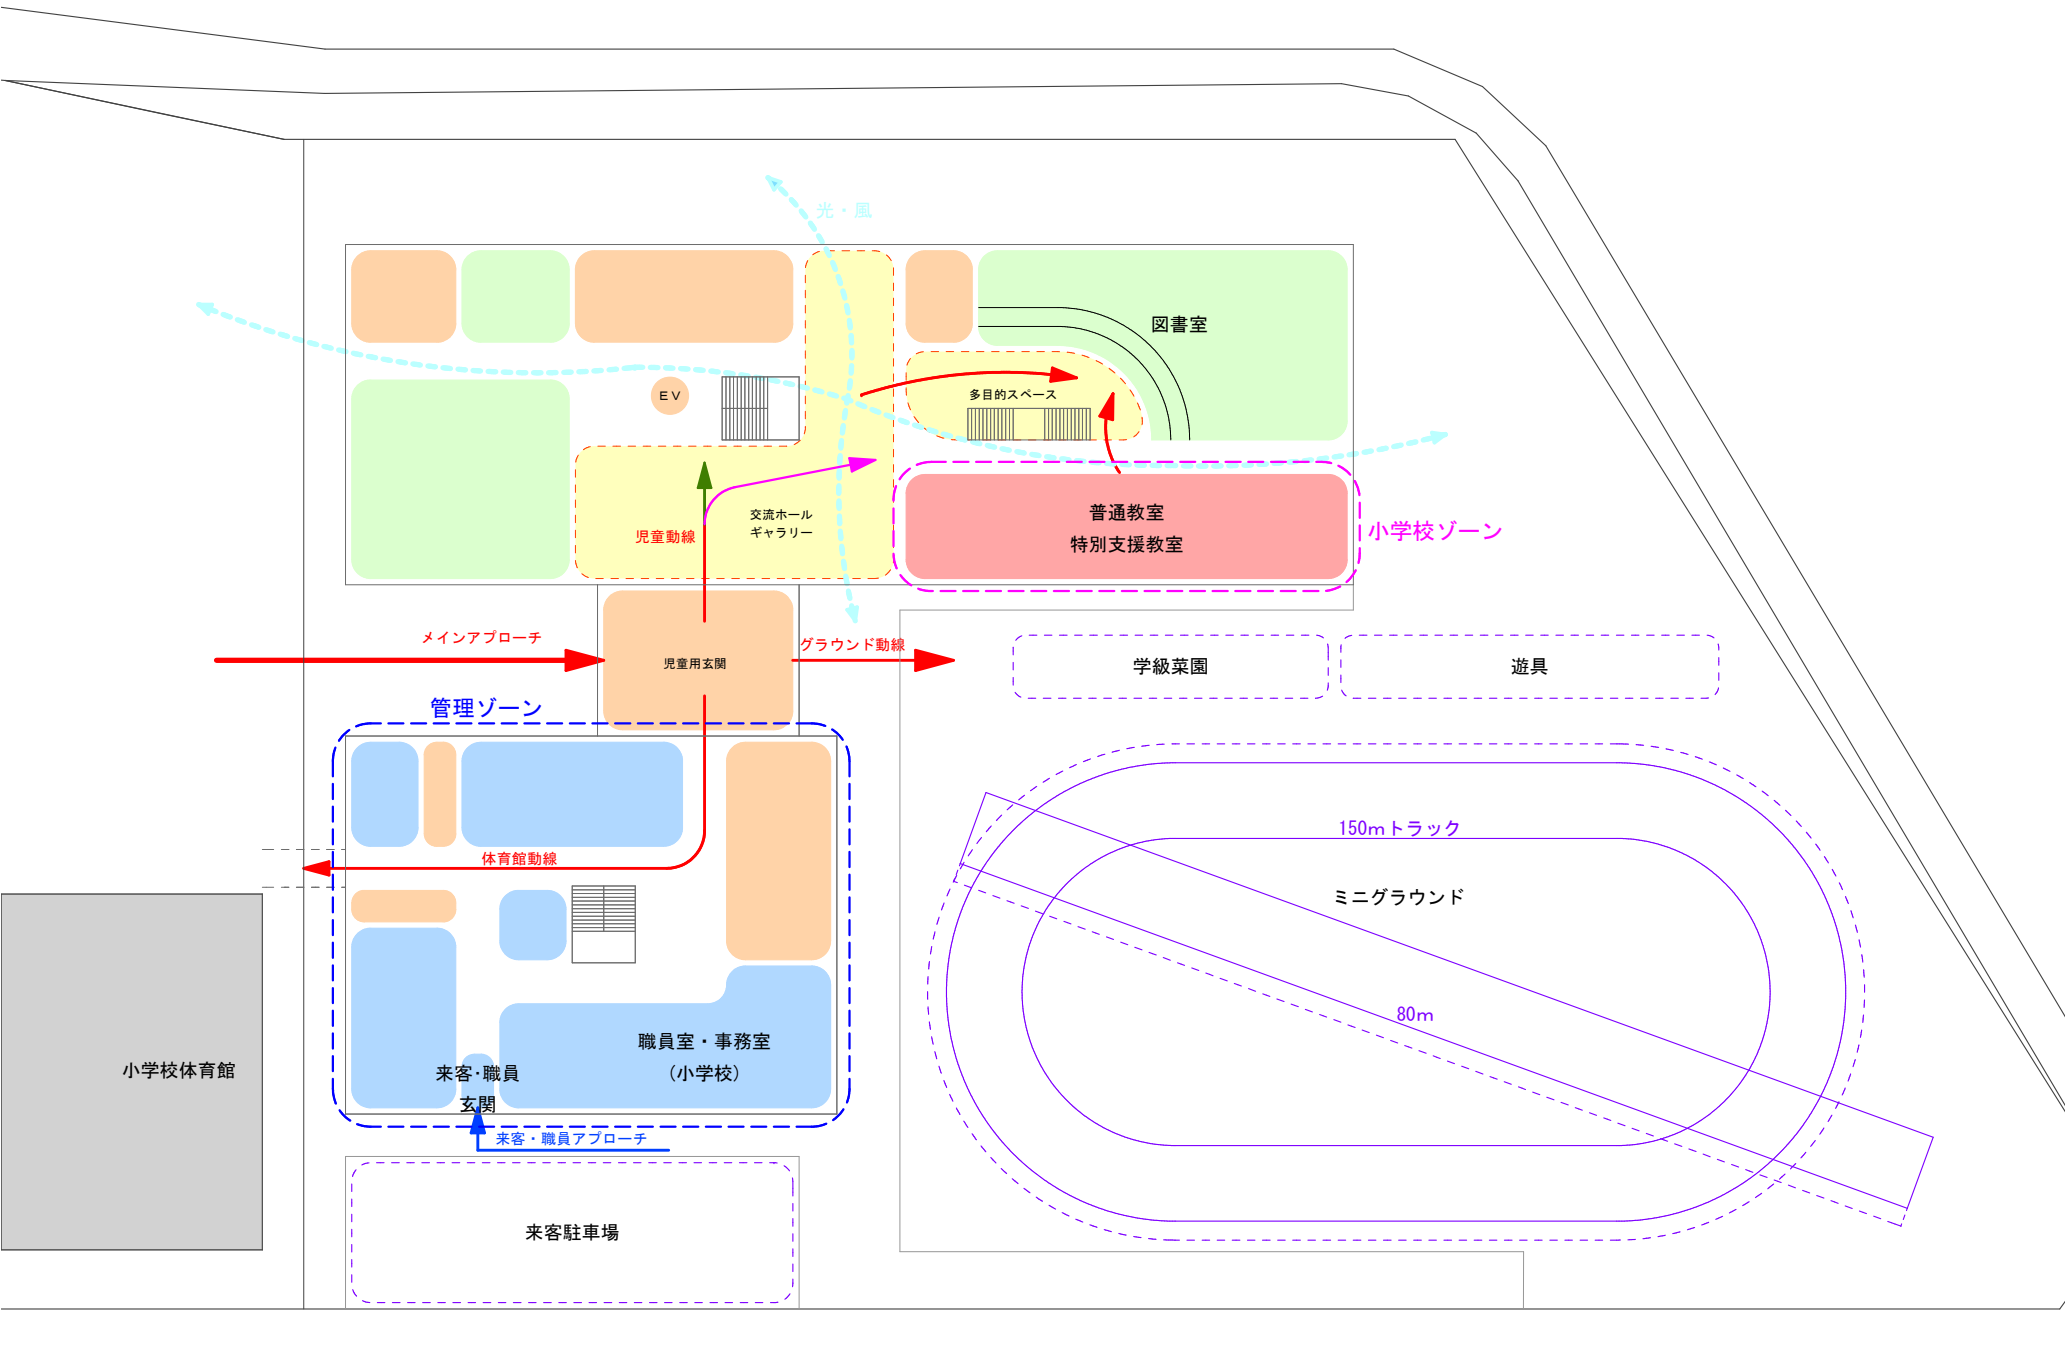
光・風

図書室

多目的スペース

ＥＶ

交流ホール
ギャラリー

児童動線

普通教室
特別支援教室

小学校ゾーン

メインアプローチ

児童用玄関

グラウンド動線

学級菜園

遊具

管理ゾーン

体育館動線

150mトラック

ミニグラウンド

80m

職員室・事務室
（小学校）

来客･職員
玄関

小学校体育館

来客・職員アプローチ

来客駐車場